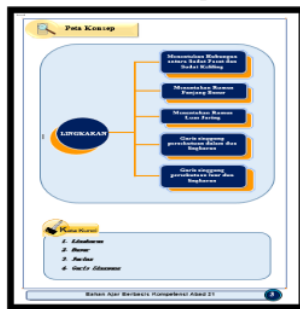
Peta Konsep

LINGKARAN

Menentukan Hubungan antara Sudut Pusat dan Sudut Keliling

Menentukan Rumus Panjang Busur

Menentukan Rumus Luas Juring

Garis singgung persekutuan dalam dua lingkaran

Garis singgung persekutuan luar dua lingkaran

Kata Kunci

1. Lingkaran
2. Busur
3. Juring
4. Garis Singgung

Bahan Ajar Berbasis Kompetensi Abad 21

3